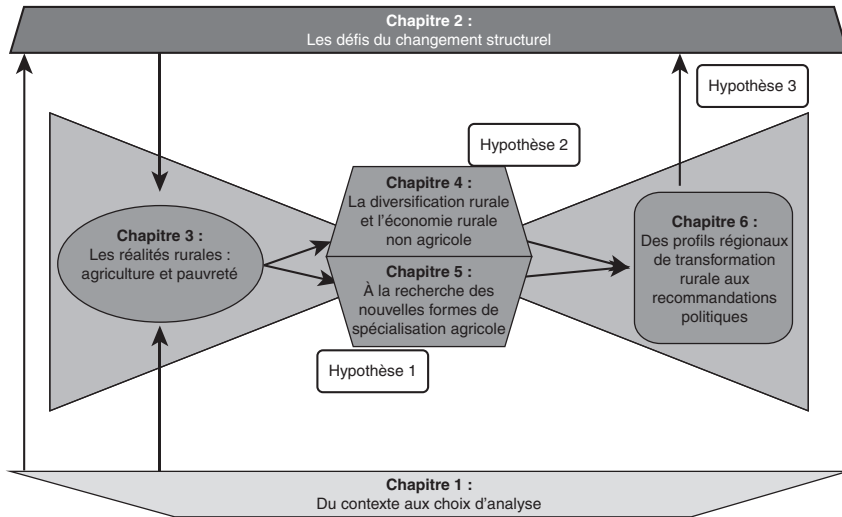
**Chapitre 2 :**
Les défis du changement structurel

Hypothèse 3

Hypothèse 2

**Chapitre 3 :**
Les réalités rurales : agriculture et pauvreté

**Chapitre 4 :**
La diversification rurale et l'économie rurale non agricole

**Chapitre 5 :**
À la recherche des nouvelles formes de spécialisation agricole

**Chapitre 6 :**
Des profils régionaux de transformation rurale aux recommandations politiques

Hypothèse 1

**Chapitre 1 :**
Du contexte aux choix d'analyse